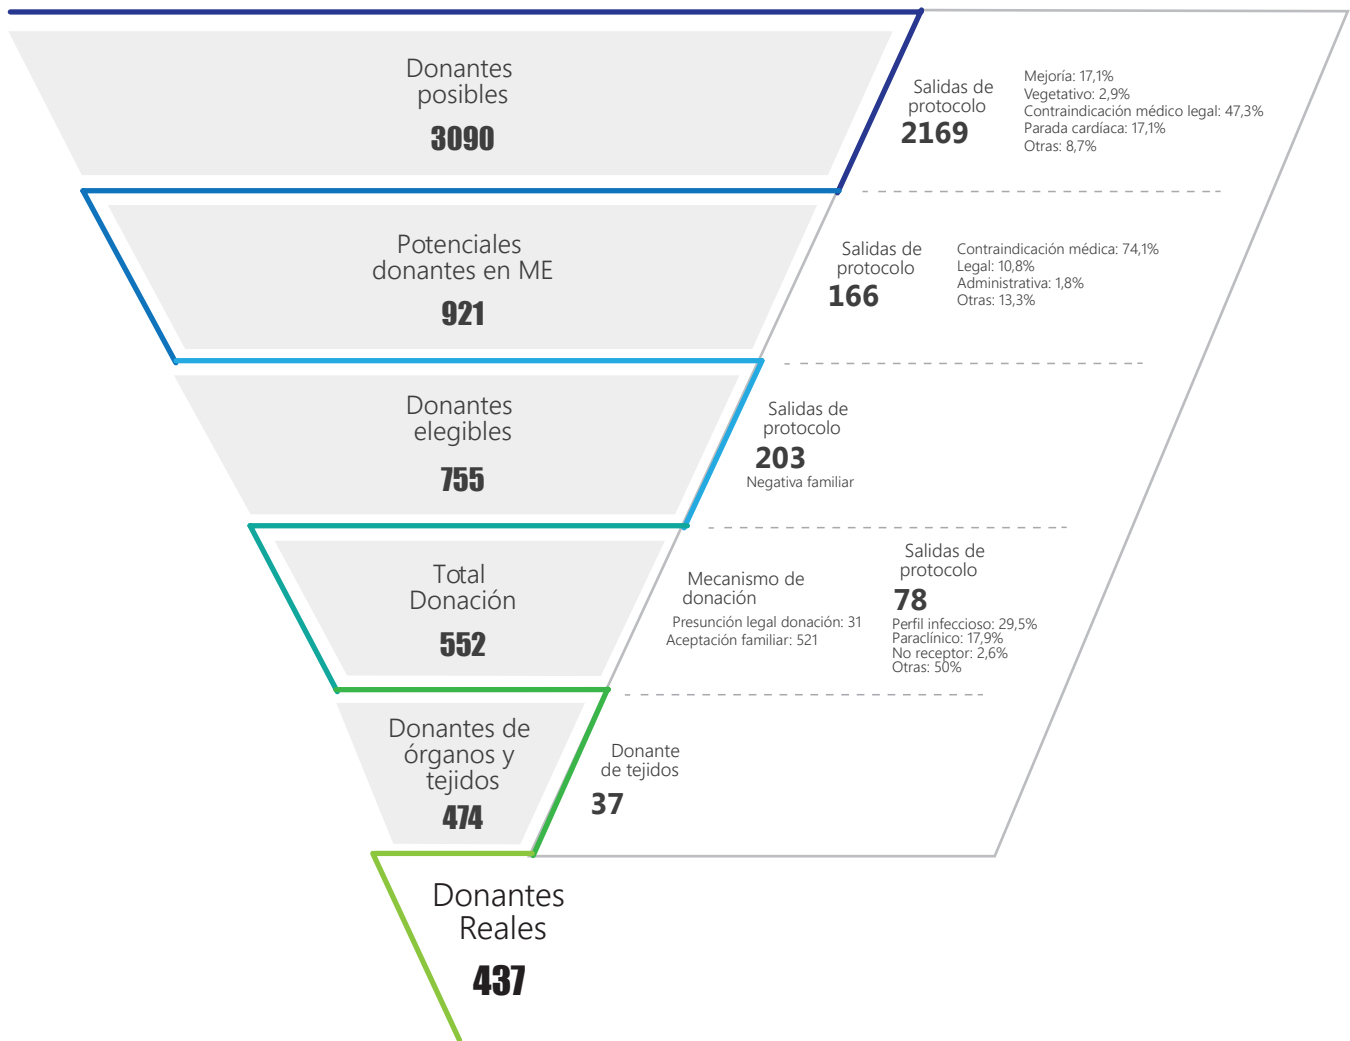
Donantes posibles
3090

Salidas de protocolo
2169

Mejoría: 17,1%
Vegetativo: 2,9%
Contraindicación médico legal: 47,3%
Parada cardíaca: 17,1%
Otras: 8,7%

Potenciales donantes en ME
921

Salidas de protocolo
166

Contraindicación médica: 74,1%
Legal: 10,8%
Administrativa: 1,8%
Otras: 13,3%

Donantes elegibles
755

Salidas de protocolo
203
Negativa familiar

Total Donación
552

Mecanismo de donación
Presunción legal donación: 31
Aceptación familiar: 521

Salidas de protocolo
78
Perfil infeccioso: 29,5%
Paraclínico: 17,9%
No receptor: 2,6%
Otras: 50%

Donantes de órganos y tejidos
474

Donante de tejidos
37

Donantes Reales
437